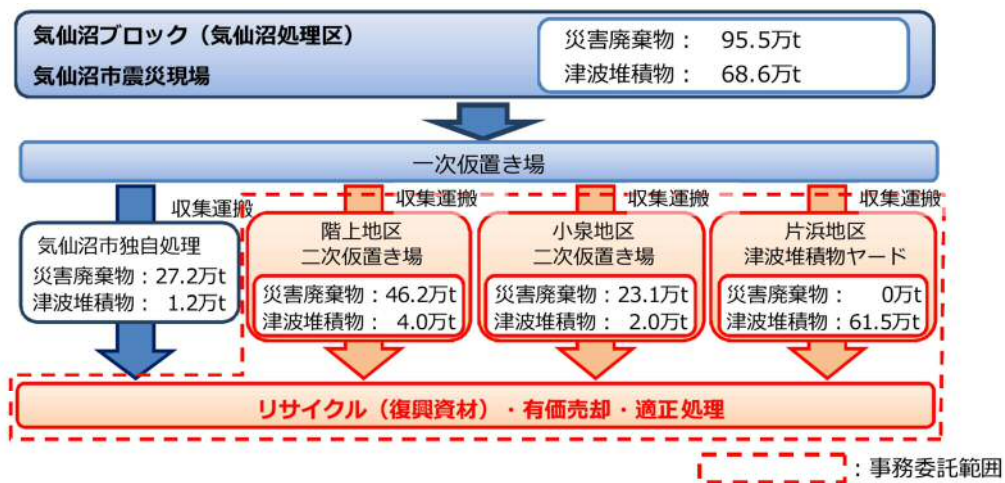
気仙沼ブロック（気仙沼処理区）
気仙沼市震災現場

災害廃棄物：　95.5万t
津波堆積物：　68.6万t

一次仮置き場

収集運搬　収集運搬　収集運搬　収集運搬

気仙沼市独自処理
災害廃棄物：27.2万t
津波堆積物：　1.2万t

階上地区
二次仮置き場
災害廃棄物：46.2万t
津波堆積物：　4.0万t

小泉地区
二次仮置き場
災害廃棄物：23.1万t
津波堆積物：　2.0万t

片浜地区
津波堆積物ヤード
災害廃棄物：　0万t
津波堆積物：61.5万t

リサイクル（復興資材）・有価売却・適正処理

：事務委託範囲